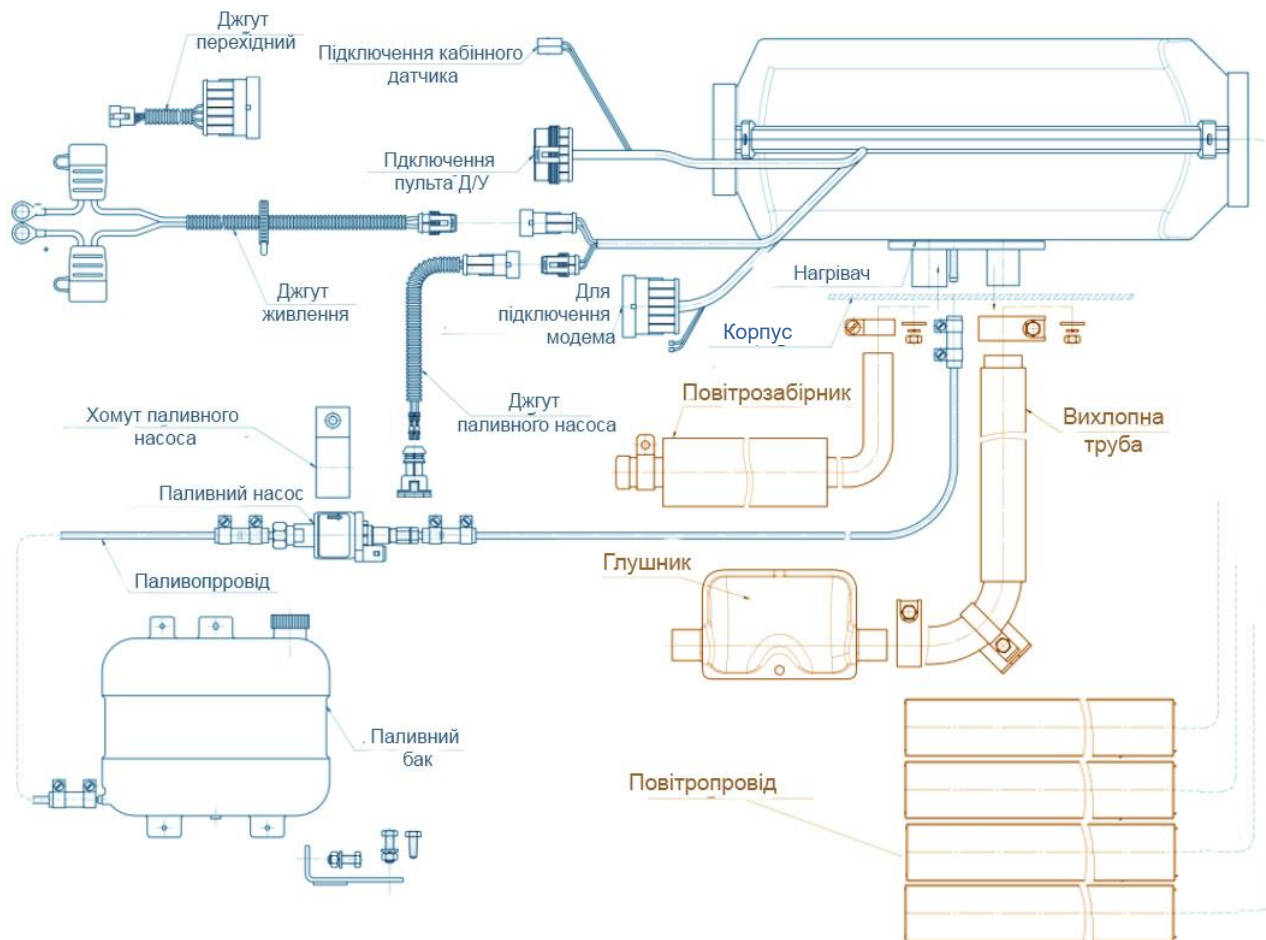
Джгут перехідний

Підключення кабінного датчика

Пдключення пульта Д/У

Джгут живлення

Нагрівач

Для підключення модему

Корпус

Джгут паливного насоса

Хомут паливного насоса

Повітрозабірник

Вихлопна труба

Паливний насос

Паливопрровід

Глушник

Паливний бак

Повітропровід